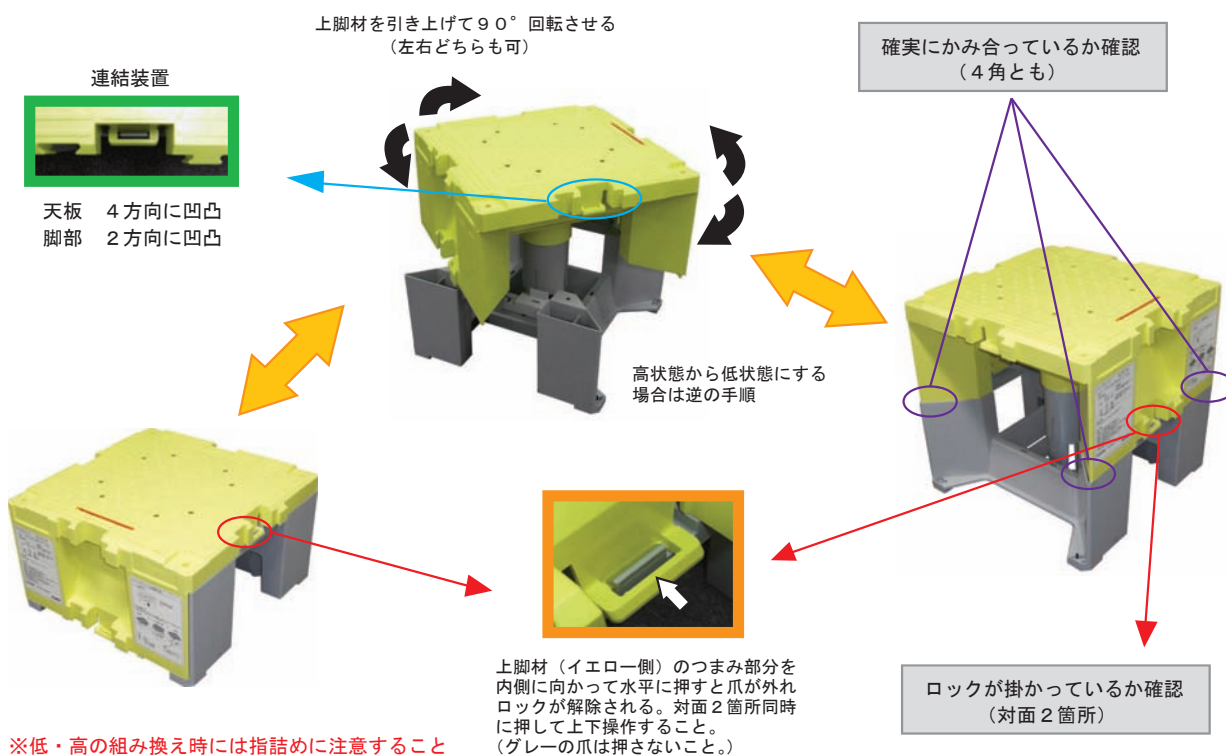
上脚材を引き上げて９０°回転させる
（左右どちらも可）

連結装置

天板　４方向に凹凸
脚部　２方向に凹凸

確実にかみ合っているか確認
（４角とも）

高状態から低状態にする場合は逆の手順

上脚材（イエロー側）のつまみ部分を内側に向かって水平に押すと爪が外れロックが解除される。対面２箇所同時に押して上下操作すること。
（グレーの爪は押さないこと。）

ロックが掛かっているか確認
（対面２箇所）

※低・高の組み換え時には指詰めに注意すること